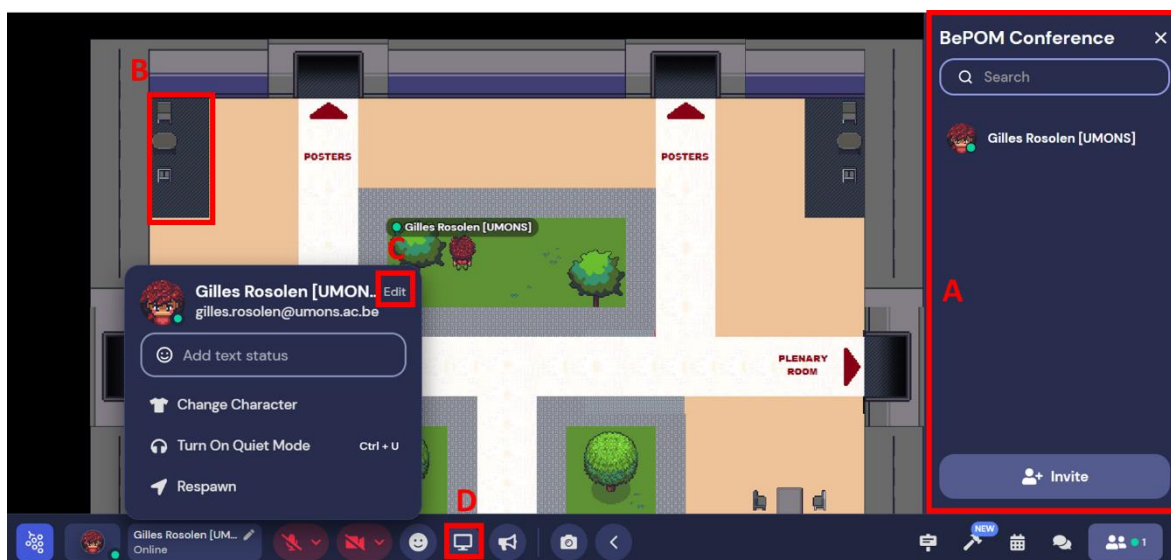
B

POSTERS

POSTERS

Gilles Rosolen [UMONS]

C

Gilles Rosolen [UMON... Edit
gilles.rosolen@umons.ac.be

Add text status

Change Character

Turn On Quiet Mode Ctrl + U

Respawn

PLENARY ROOM

D

Gilles Rosolen [UM...
Online

NEW

1

BePOM Conference ×

Search

Gilles Rosolen [UMONS]

A

Invite